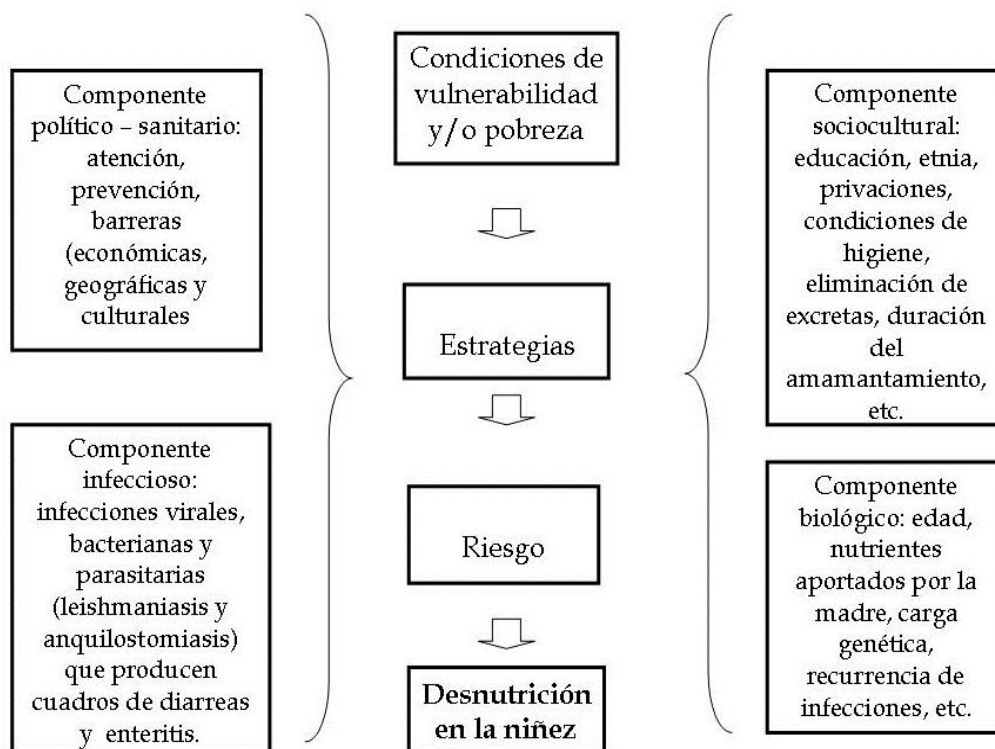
Componente político – sanitario: atención, prevención, barreras (económicas, geográficas y culturales

Componente infeccioso: infecciones virales, bacterianas y parasitarias (leishmaniasis y anquilostomiasis) que producen cuadros de diarreas y enteritis.

Condiciones de vulnerabilidad y/o pobreza

Estrategias

Riesgo

Desnutrición en la niñez

Componente sociocultural: educación, etnia, privaciones, condiciones de higiene, eliminación de excretas, duración del amamantamiento, etc.

Componente biológico: edad, nutrientes aportados por la madre, carga genética, recurrencia de infecciones, etc.